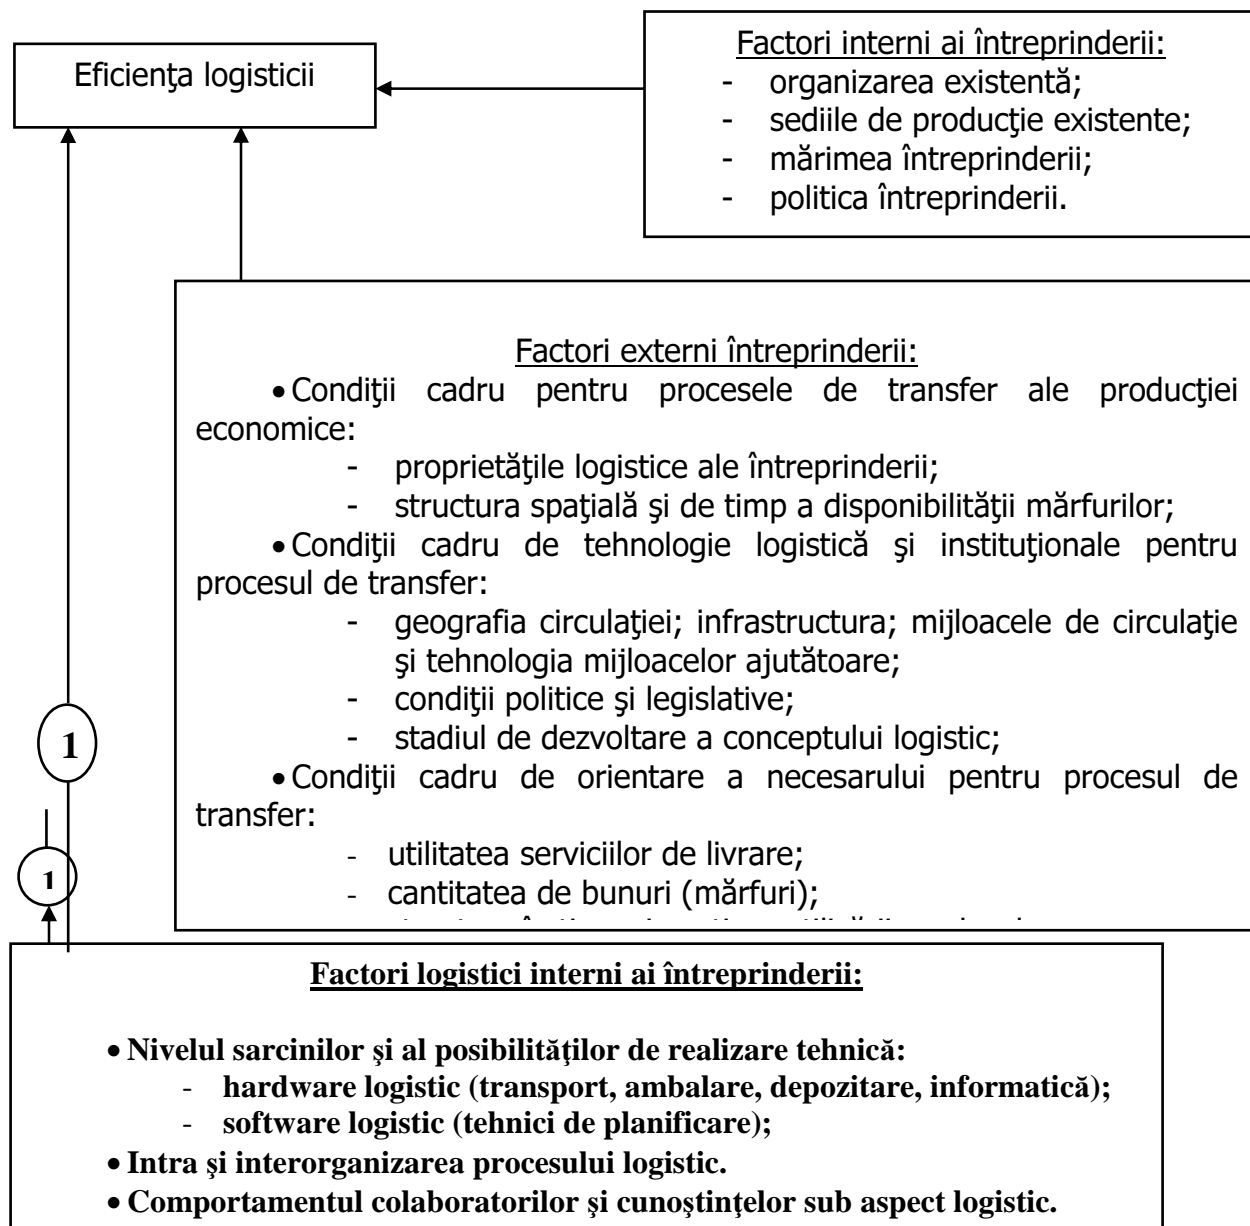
Eficienţa logisticii

Factori interni ai întreprinderii:
- organizarea existentă;
- sediile de producţie existente;
- mărimea întreprinderii;
- politica întreprinderii.

Factori externi întreprinderii:
• Condiţii cadru pentru procesele de transfer ale producţiei economice:
- proprietăţile logistice ale întreprinderii;
- structura spaţială şi de timp a disponibilităţii mărfurilor;
• Condiţii cadru de tehnologie logistică şi instituţionale pentru procesul de transfer:
- geografia circulaţiei; infrastructura; mijloacele de circulaţie şi tehnologia mijloacelor ajutătoare;
- condiţii politice şi legislative;
- stadiul de dezvoltare a conceptului logistic;
• Condiţii cadru de orientare a necesarului pentru procesul de transfer:
- utilitatea serviciilor de livrare;
- cantitatea de bunuri (mărfuri);
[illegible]

1

1

Factori logistici interni ai întreprinderii:

• Nivelul sarcinilor şi al posibilităţilor de realizare tehnică:
- hardware logistic (transport, ambalare, depozitare, informatică);
- software logistic (tehnici de planificare);
• Intra şi interorganizarea procesului logistic.
• Comportamentul colaboratorilor şi cunoştinţelor sub aspect logistic.